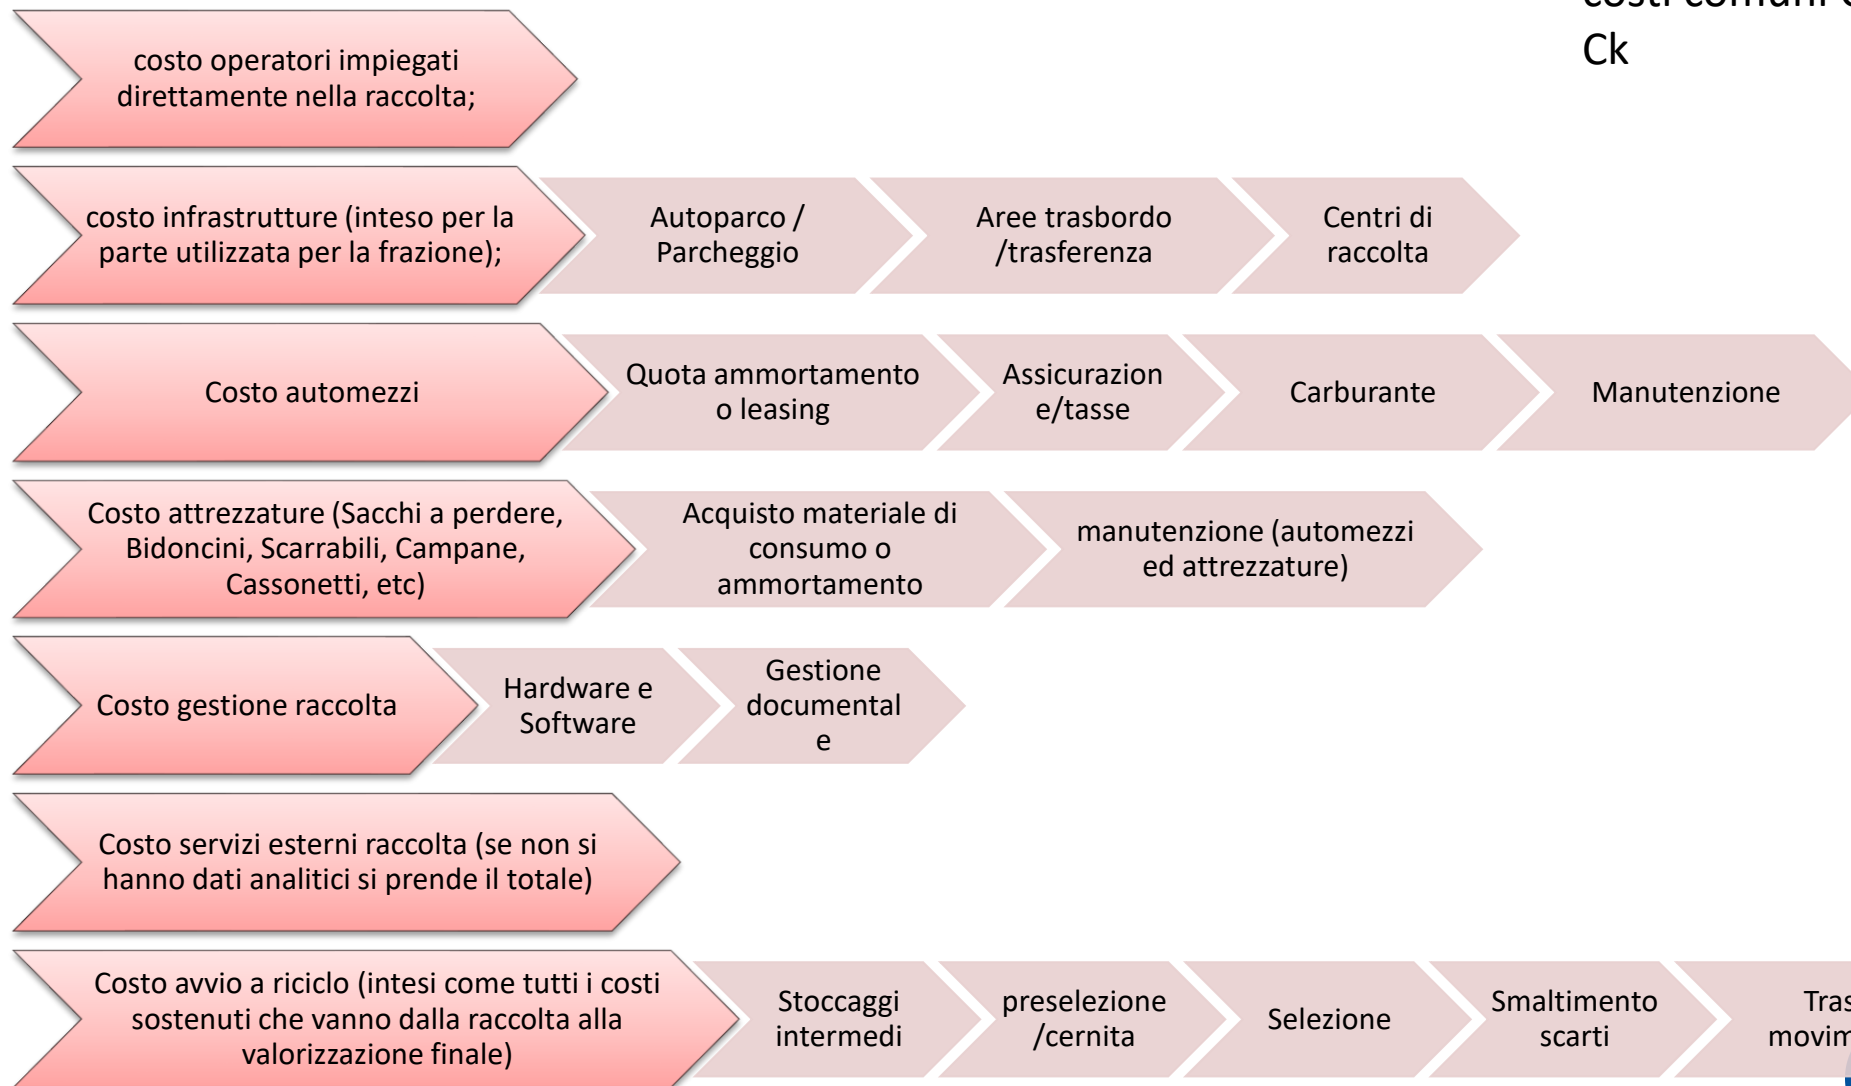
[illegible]
Ck

costo operatori impiegati direttamente nella raccolta;

costo infrastrutture (inteso per la parte utilizzata per la frazione);

Autoparco / Parcheggio

Aree trasbordo /trasferenza

Centri di raccolta

Costo automezzi

Quota ammortamento o leasing

Assicurazion e/tasse

Carburante

Manutenzione

Costo attrezzature (Sacchi a perdere, Bidoncini, Scarrabili, Campane, Cassonetti, etc)

Acquisto materiale di consumo o ammortamento

manutenzione (automezzi ed attrezzature)

Costo gestione raccolta

Hardware e Software

Gestione documental e

Costo servizi esterni raccolta (se non si hanno dati analitici si prende il totale)

Costo avvio a riciclo (intesi come tutti i costi sostenuti che vanno dalla raccolta alla valorizzazione finale)

Stoccaggi intermedi

preselezione /cernita

Selezione

Smaltimento scarti

Tras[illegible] movim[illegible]